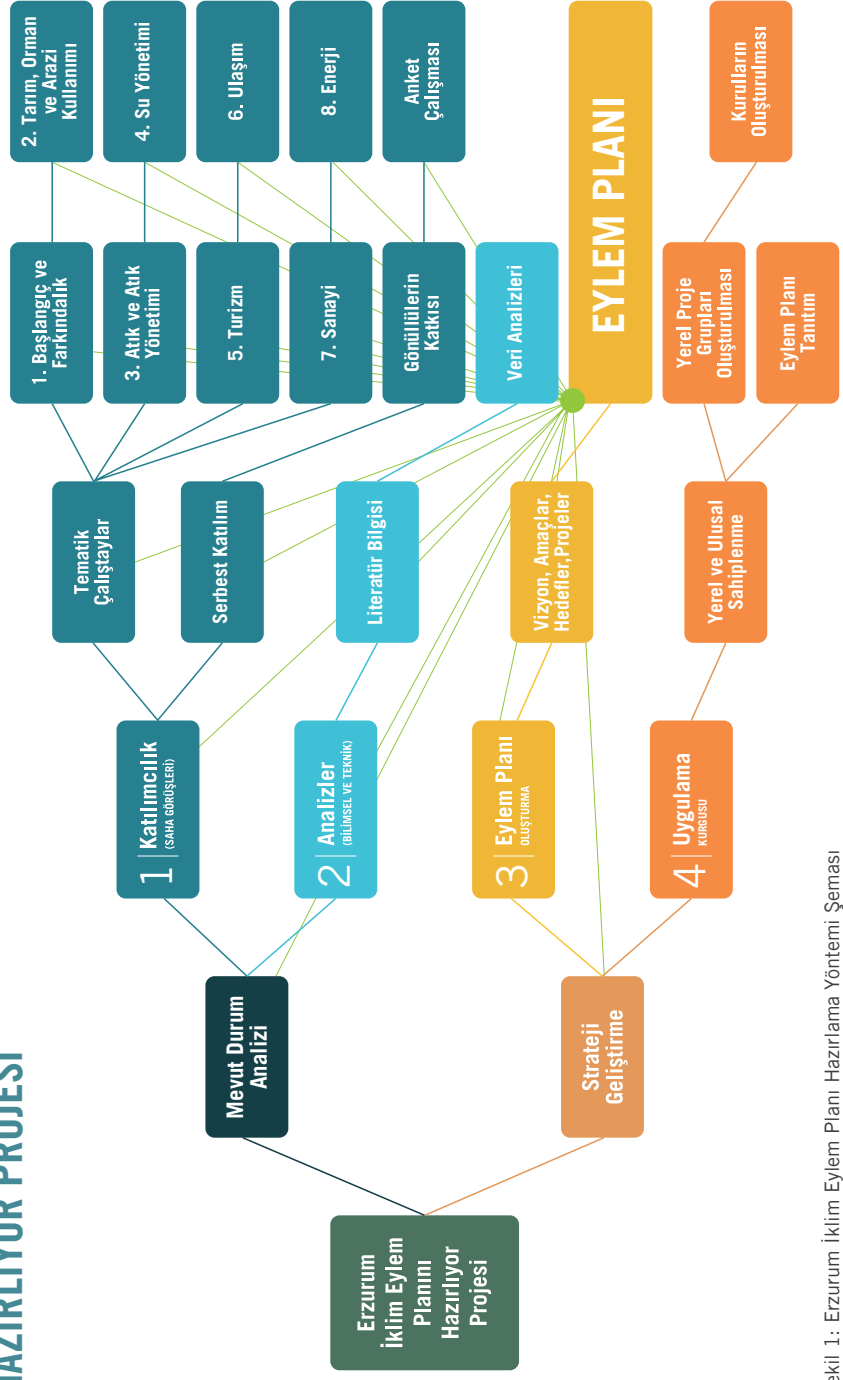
HAZIRLIYOR PROJESİ

Erzurum İklim Eylem Planını Hazırlıyor Projesi

Mevut Durum Analizi

Strateji Geliştirme

1 Katılımcılık (SAHA GÖRÜŞLERİ)

2 Analizler (BİLİMSEL VE TEKNİK)

3 Eylem Planı OLUŞTURMA

4 Uygulama KURGUSU

Tematik Çalıştaylar

Serbest Katılım

Literatür Bilgisi

Vizyon, Amaçlar, Hedefler, Projeler

Yerel ve Ulusal Sahiplenme

1. Başlangıç ve Farkındalık

3. Atık ve Atık Yönetimi

5. Turizm

7. Sanayi

Gönüllülerin Katkısı

Veri Analizleri

EYLEM PLANI

Yerel Proje Grupları Oluşturulması

Eylem Planı Tanıtım

2. Tarım, Orman ve Arazi Kullanımı

4. Su Yönetimi

6. Ulaşım

8. Enerji

Anket Çalışması

Kurulların Oluşturulması

Şekil 1: Erzurum İklim Eylem Planı Hazırlama Yöntemi Şeması